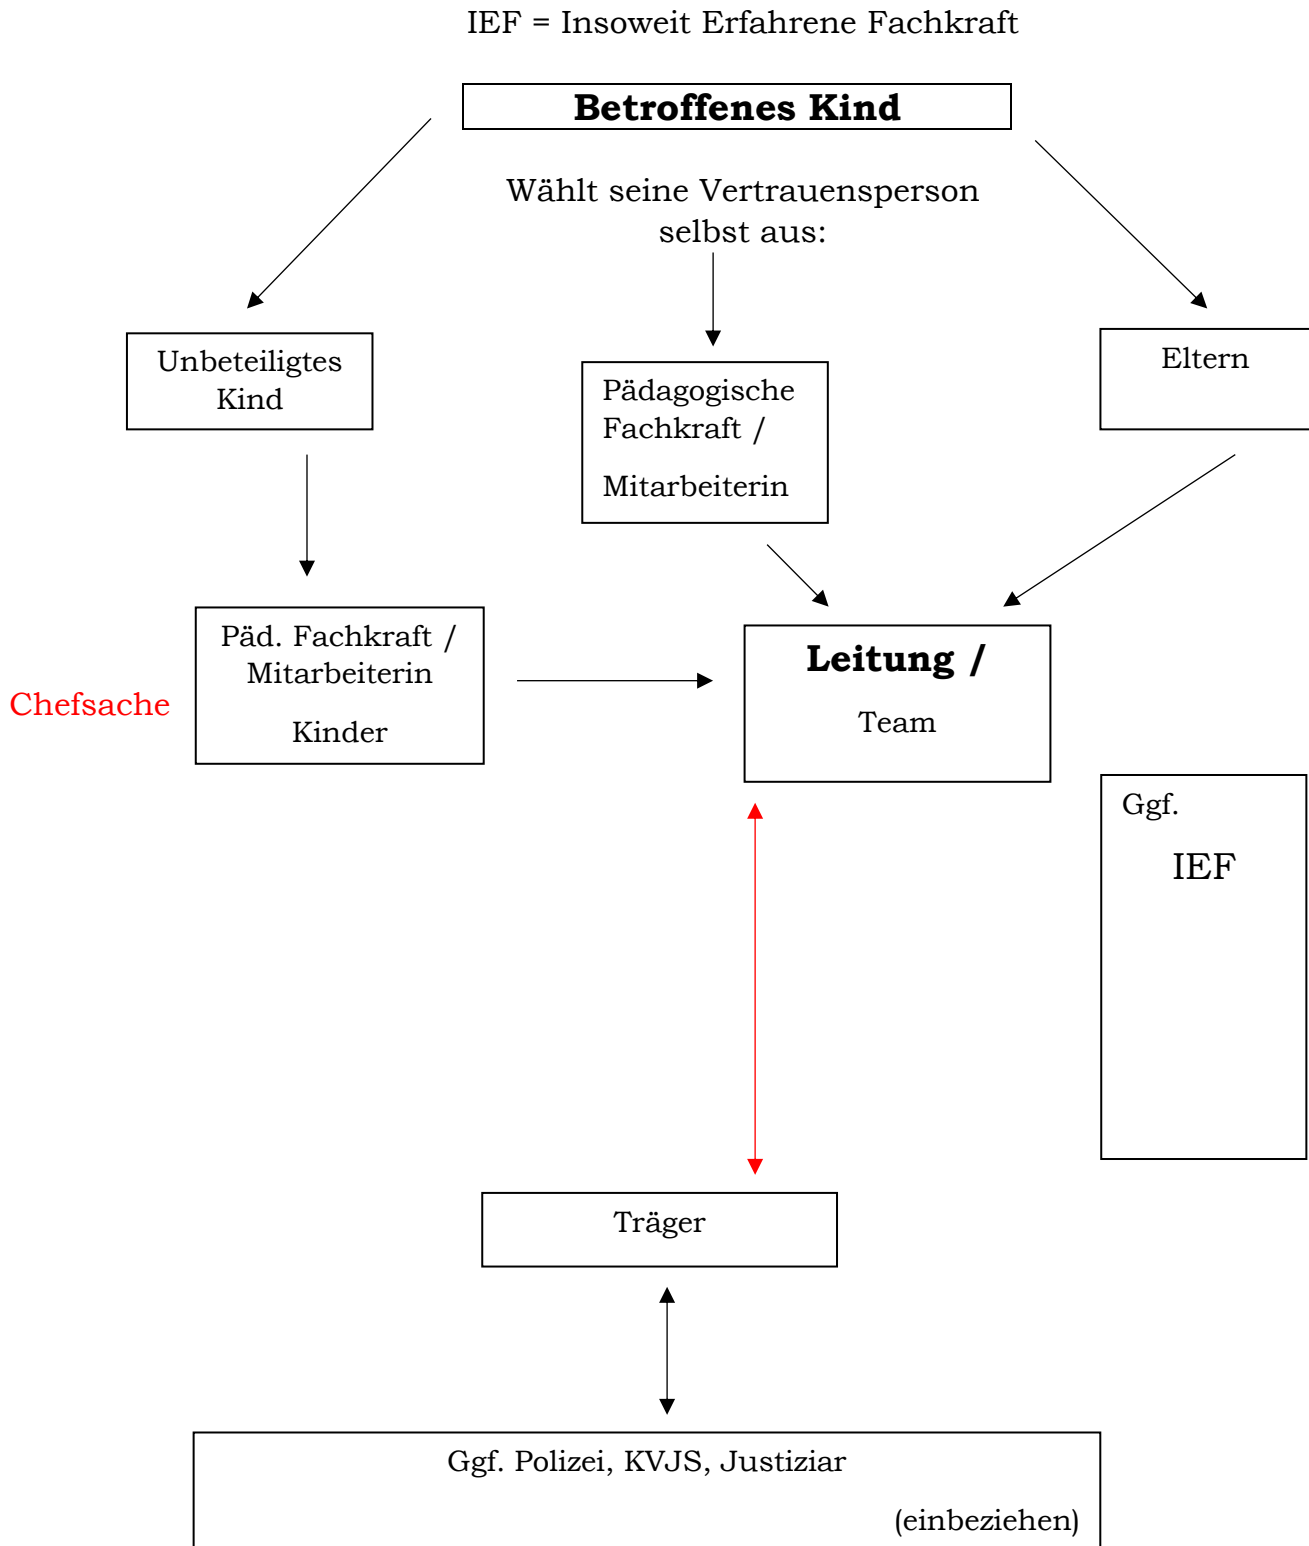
IEF = Insoweit Erfahrene Fachkraft

Betroffenes Kind

Wählt seine Vertrauensperson selbst aus:

Unbeteiligtes Kind

Pädagogische Fachkraft /

Mitarbeiterin

Eltern

Päd. Fachkraft / Mitarbeiterin

Kinder

Chefsache

Leitung /

Team

Ggf.

IEF

Träger

Ggf. Polizei, KVJS, Justiziar

(einbeziehen)